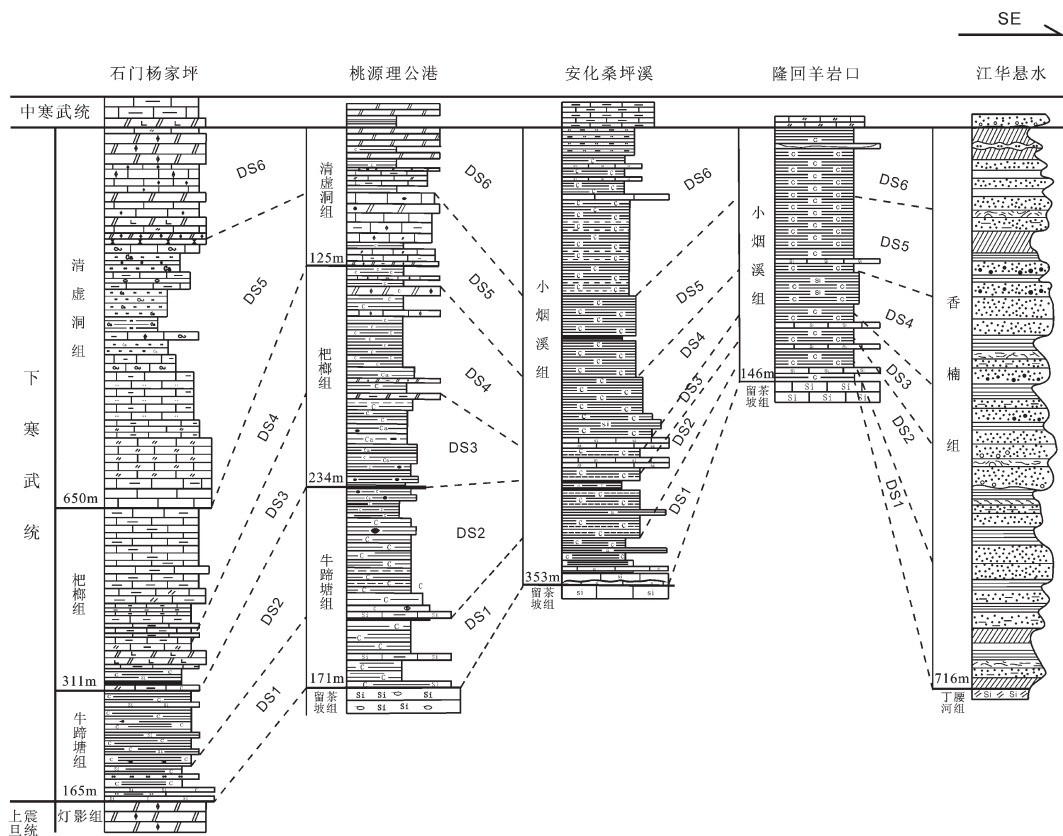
SE

石门杨家坪
桃源理公港
安化桑坪溪
隆回羊岩口
江华悬水

中寒武统

下寒武统

清虚洞组
DS6
DS5
DS4
650m
DS3
杷榔组
DS2
311m
DS1
牛蹄塘组
165m
上震旦统
灯影组

清虚洞组
125m
杷榔组
234m
牛蹄塘组
171m
留茶坡组
DS6
DS5
DS4
DS3
DS2
DS1

小烟溪组
353m
留茶坡组
DS6
DS5
DS4
DS3
DS2
DS1

小烟溪组
146m
留茶坡组
DS6
DS5
DS4
DS3
DS2
DS1

香楠组
716m
丁腰河组

Si
Ca
C